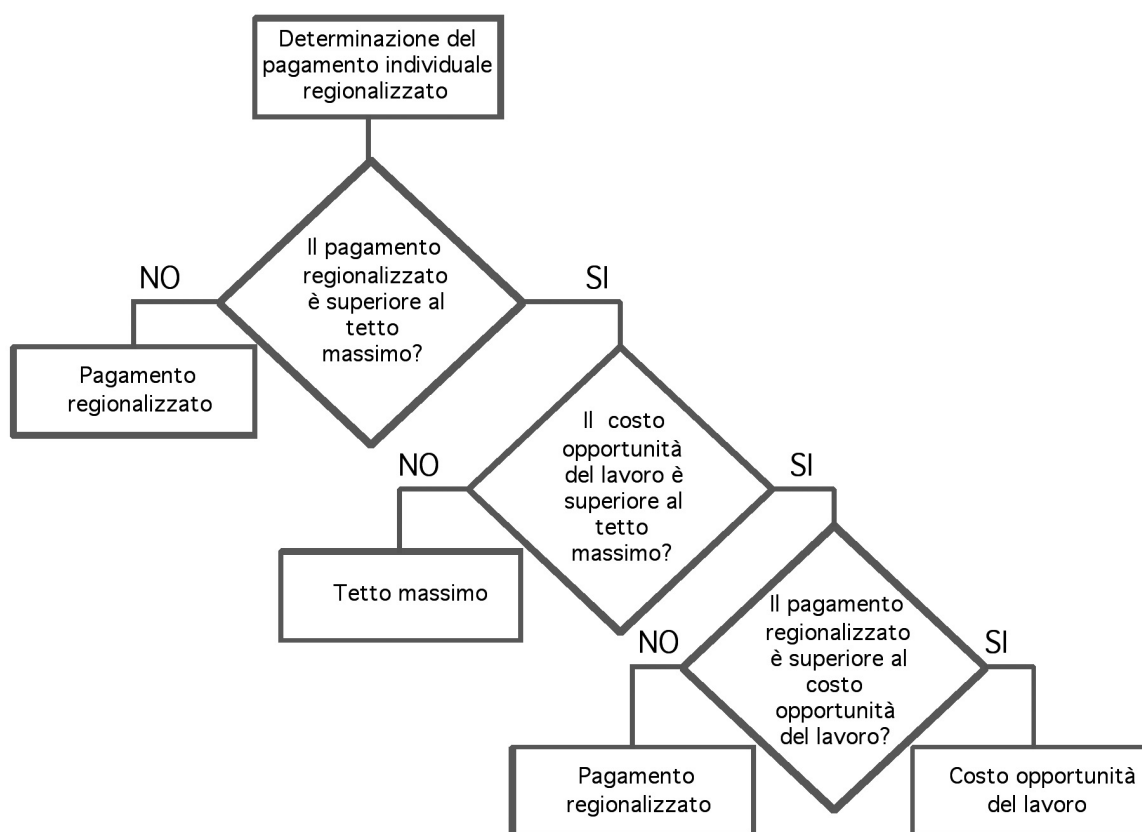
Determinazione del pagamento individuale regionalizzato

Il pagamento regionalizzato è superiore al tetto massimo?

NO

SI

Pagamento regionalizzato

Il costo opportunità del lavoro è superiore al tetto massimo?

NO

SI

Tetto massimo

Il pagamento regionalizzato è superiore al costo opportunità del lavoro?

NO

SI

Pagamento regionalizzato

Costo opportunità del lavoro